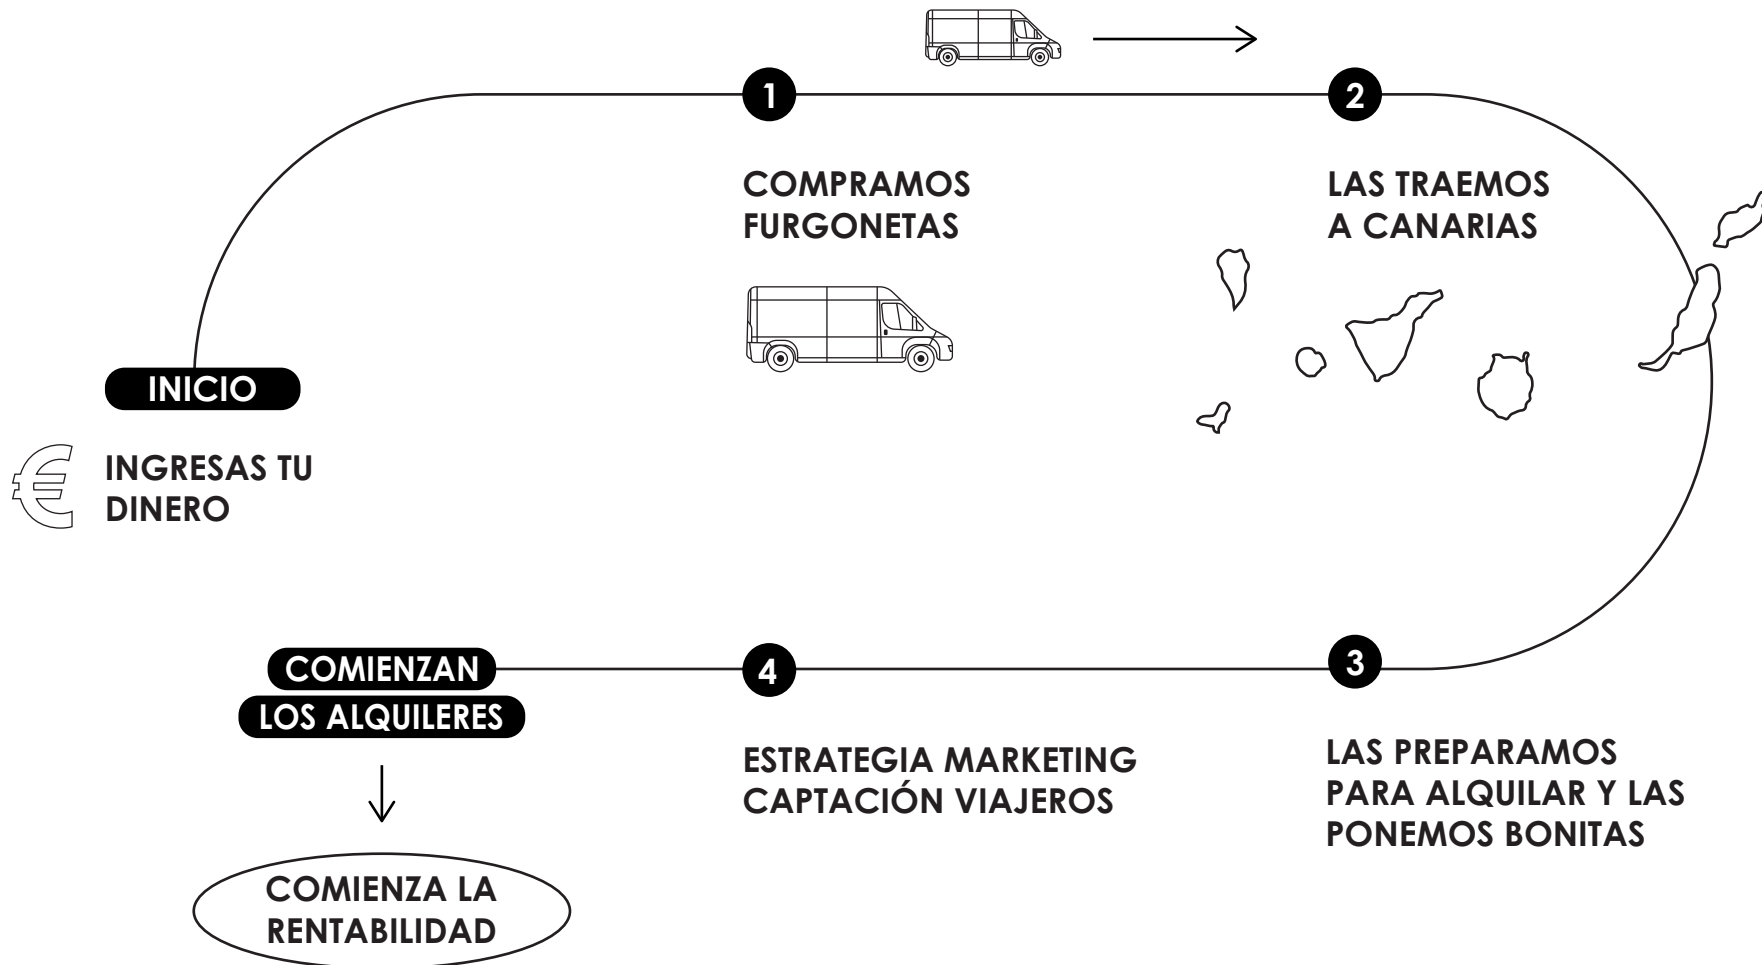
1

COMPRAMOS FURGONETAS

2

LAS TRAEMOS A CANARIAS

INICIO

INGRESAS TU DINERO

3

LAS PREPARAMOS PARA ALQUILAR Y LAS PONEMOS BONITAS

4

ESTRATEGIA MARKETING CAPTACIÓN VIAJEROS

COMIENZAN LOS ALQUILERES

COMIENZA LA RENTABILIDAD